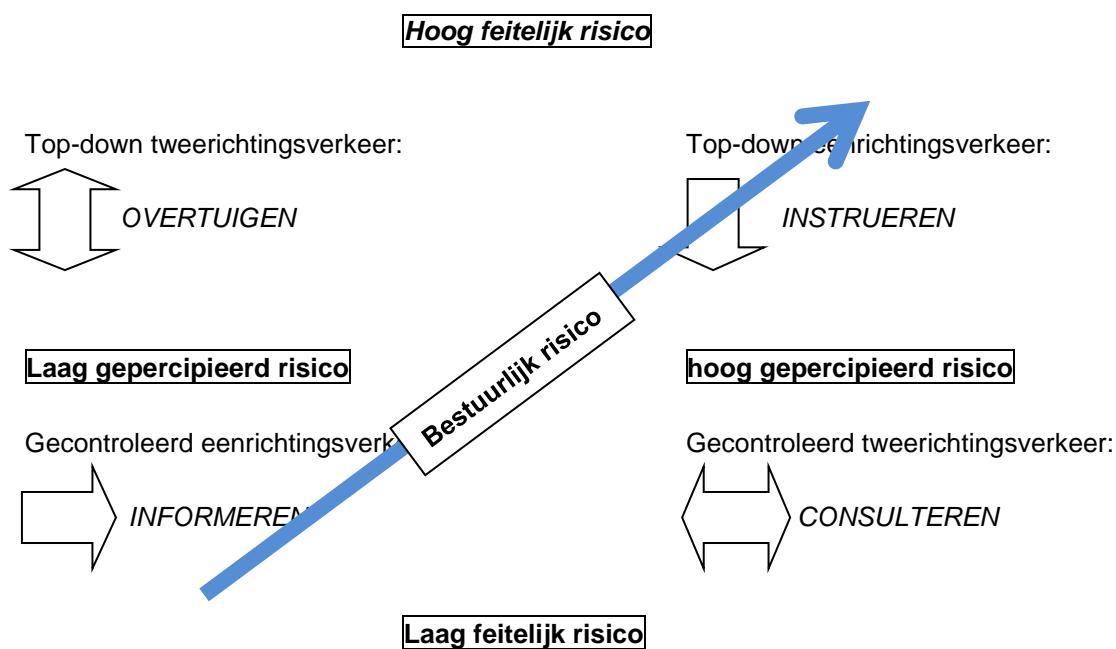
Hoog feitelijk risico

Top-down tweerichtingsverkeer:

OVERTUIGEN

Top-down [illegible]richtingsverkeer:

INSTRUEREN

Bestuurlijk risico

Laag gepercipieerd risico

hoog gepercipieerd risico

Gecontroleerd eenrichtingsverk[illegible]

INFORMEREN

Gecontroleerd tweerichtingsverkeer:

CONSULTEREN

Laag feitelijk risico